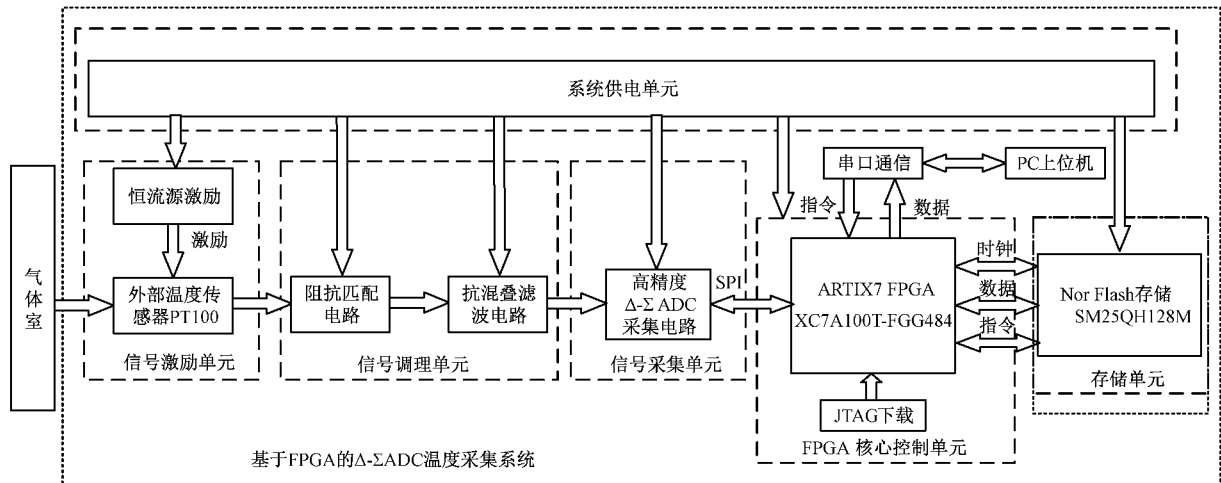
系统供电单元

气体室

恒流源激励

激励

外部温度传感器PT100

信号激励单元

阻抗匹配电路

抗混叠滤波电路

信号调理单元

高精度 Δ-Σ ADC 采集电路

SPI

信号采集单元

串口通信

PC上位机

指令

数据

ARTIX7 FPGA XC7A100T-FGG484

时钟

数据

指令

JTAG下载

FPGA 核心控制单元

Nor Flash存储 SM25QH128M

存储单元

基于FPGA的Δ-ΣADC温度采集系统